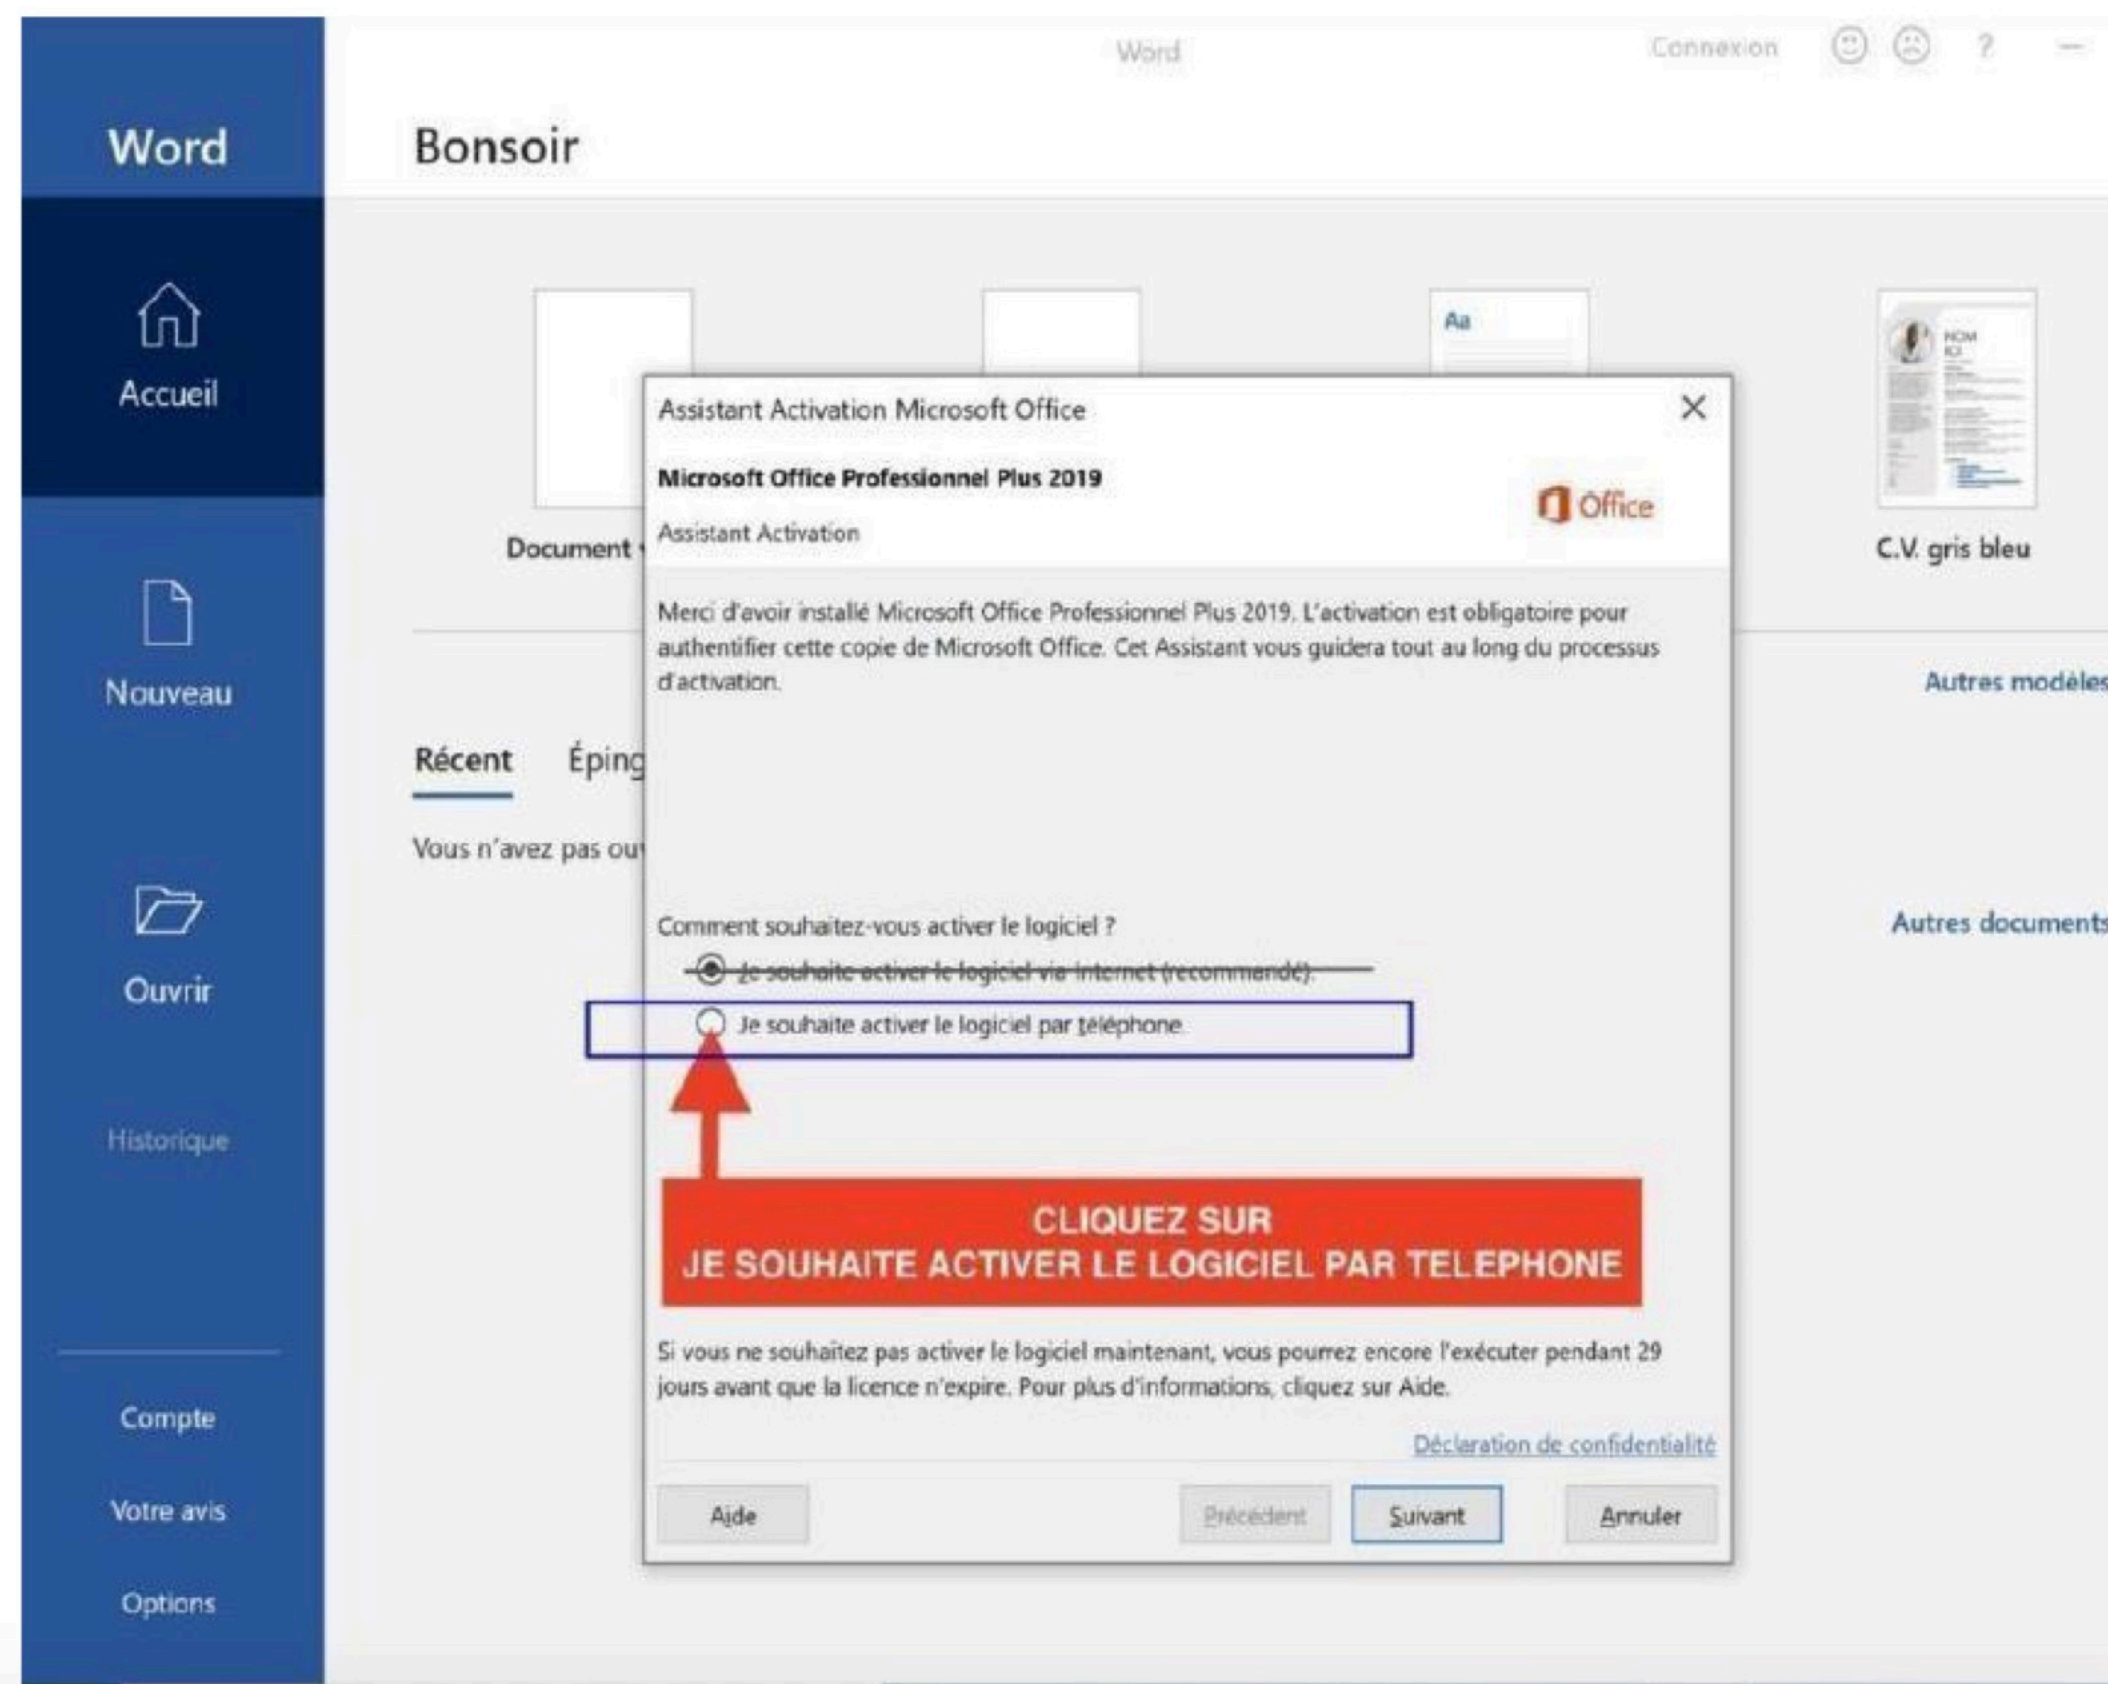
Word

Connexion ?

Word

Accueil

Nouveau

Ouvrir

Historique

Compte

Votre avis

Options

Bonsoir

Document

Aa

C.V. gris bleu

Autres modèles

Récent Éping

Vous n'avez pas ou

Autres documents

Assistant Activation Microsoft Office

Microsoft Office Professionnel Plus 2019

Office

Assistant Activation

Merci d'avoir installé Microsoft Office Professionnel Plus 2019. L'activation est obligatoire pour authentifier cette copie de Microsoft Office. Cet Assistant vous guidera tout au long du processus d'activation.

Comment souhaitez-vous activer le logiciel ?

Je souhaite activer le logiciel via Internet (recommandé).

Je souhaite activer le logiciel par téléphone

CLIQUEZ SUR
JE SOUHAITE ACTIVER LE LOGICIEL PAR TELEPHONE

Si vous ne souhaitez pas activer le logiciel maintenant, vous pourrez encore l'exécuter pendant 29 jours avant que la licence n'expire. Pour plus d'informations, cliquez sur Aide.

Déclaration de confidentialité

Aide

Précédent

Suivant

Annuler